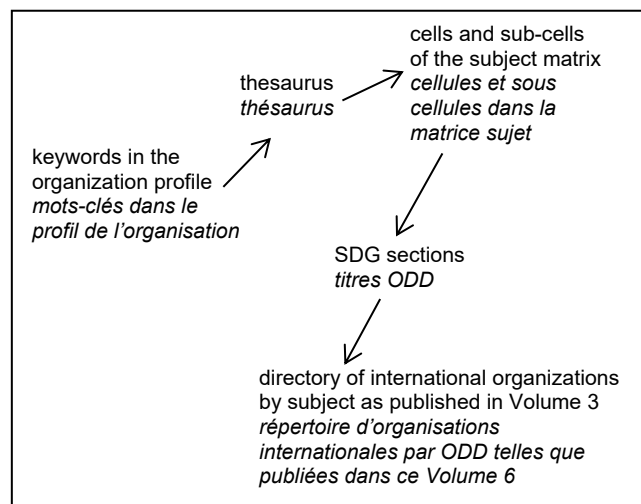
keywords in the organization profile
*mots-clés dans le profil de l'organisation*

thesaurus
*thésaurus*

cells and sub-cells of the subject matrix
*cellules et sous cellules dans la matrice sujet*

SDG sections
*titres ODD*

directory of international organizations by subject as published in Volume 3
*répertoire d'organisations internationales par ODD telles que publiées dans ce Volume 6*